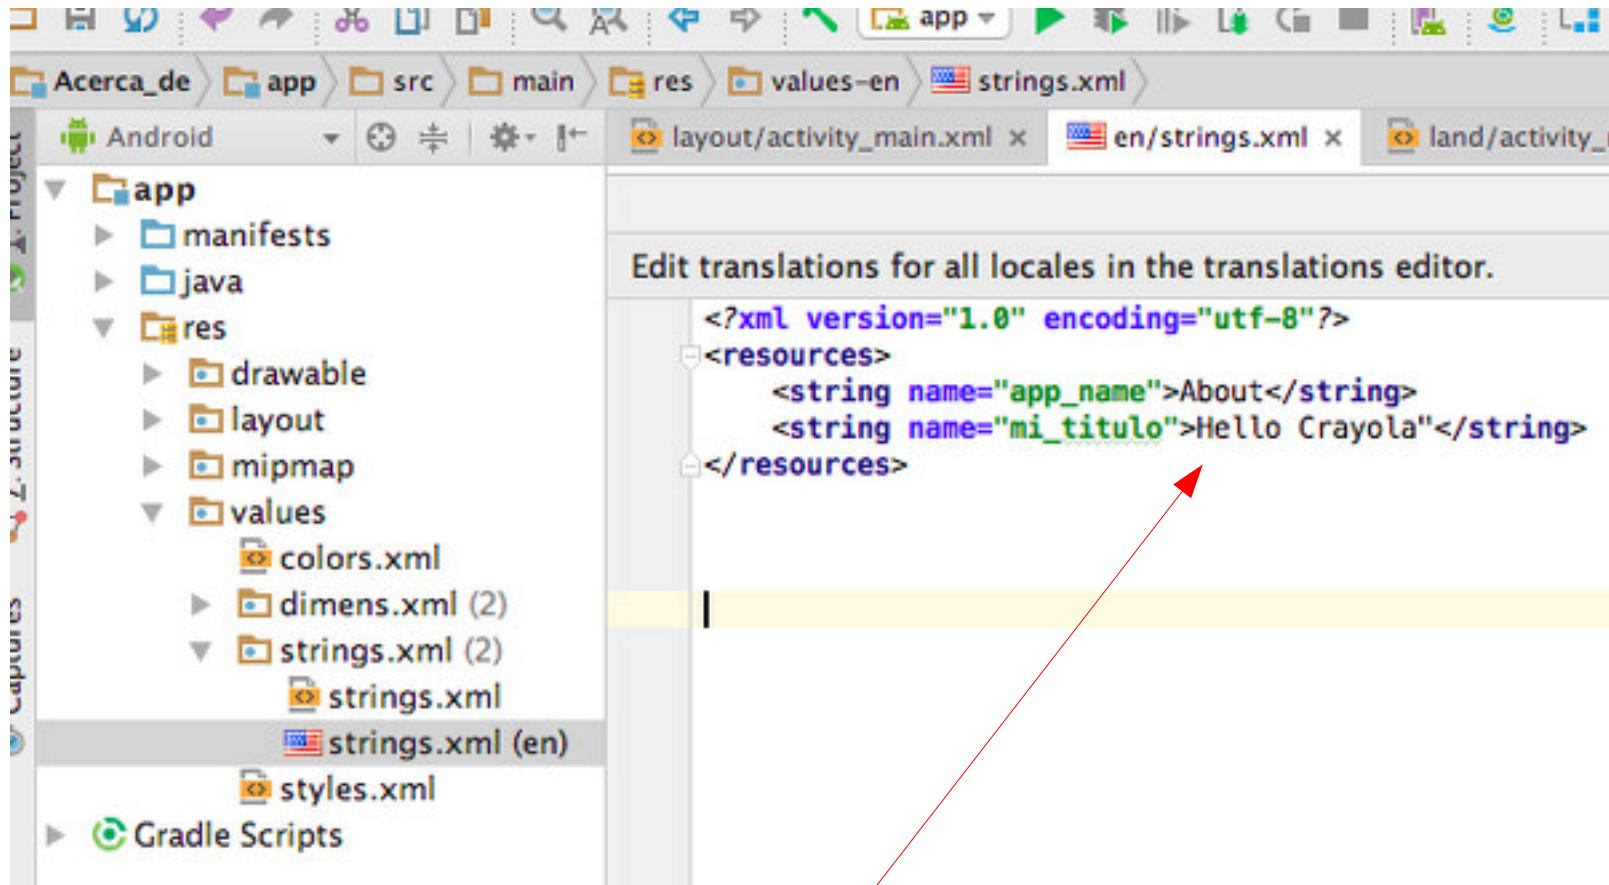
app

Acerca_de app src main res values-en strings.xml

Android

layout/activity_main.xml × en/strings.xml × land/activity_

app
manifests
java
res
drawable
layout
mipmap
values
colors.xml
dimens.xml (2)
strings.xml (2)
strings.xml
strings.xml (en)
styles.xml
Gradle Scripts

Edit translations for all locales in the translations editor.

<?xml version="1.0" encoding="utf-8"?>
<resources>
    <string name="app_name">About</string>
    <string name="mi_titulo">Hello Crayola"</string>
</resources>